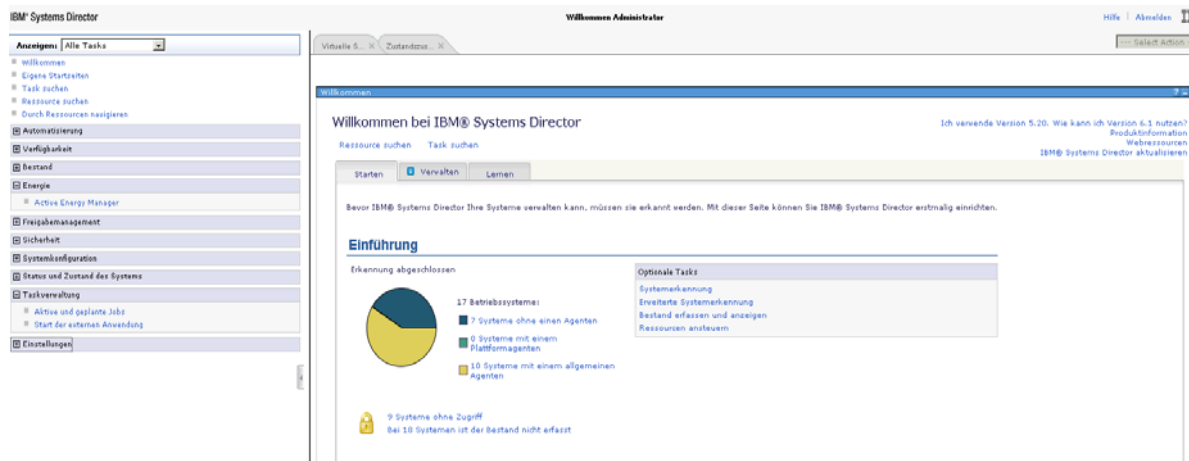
IBM® Systems Director

Willkommen Administrator

Hilfe | Abmelden

Anzeigen: Alle Tasks

Willkommen
Eigene Startseiten
Task suchen
Ressource suchen
Durch Ressourcen navigieren

Automatisierung
Verfügbarkeit
Bestand
Energie
Active Energy Manager
Freigabemanagement
Sicherheit
Systemkonfiguration
Status und Zustand des Systems
Taskverwaltung
Aktive und geplante Jobs
Start der externen Anwendung
Einstellungen

Virtuelle S... ×
Zustandszus... ×

--- Select Action ---

Willkommen

Willkommen bei IBM® Systems Director

Ressource suchen   Task suchen

Ich verwende Version 5.20. Wie kann ich Version 6.1 nutzen?
Produktinformation
Webressourcen
IBM® Systems Director aktualisieren

Starten   Verwalten   Lernen

Bevor IBM® Systems Director Ihre Systeme verwalten kann, müssen sie erkannt werden. Mit dieser Seite können Sie IBM® Systems Director erstmalig einrichten.

Einführung

Erkennung abgeschlossen

17 Betriebssysteme:
7 Systeme ohne einen Agenten
0 Systeme mit einem Plattformagenten
10 Systeme mit einem allgemeinen Agenten

Optionale Tasks
Systemerkennung
Erweiterte Systemerkennung
Bestand erfassen und anzeigen
Ressourcen ansteuern

9 Systeme ohne Zugriff
Bei 10 Systemen ist der Bestand nicht erfasst